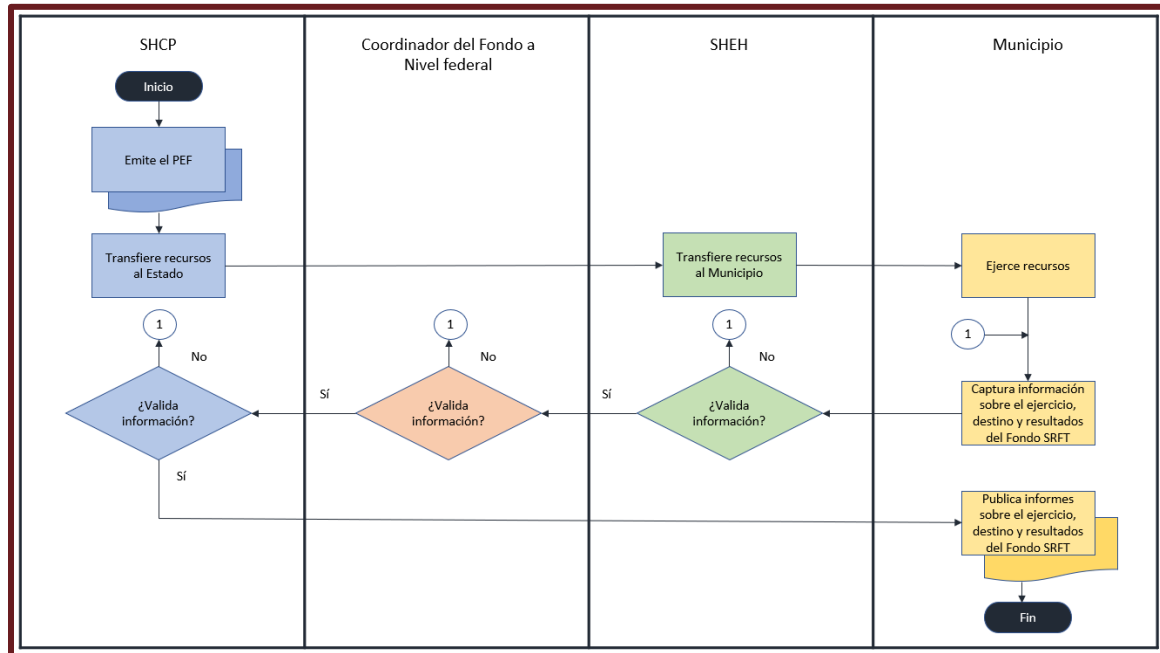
SHCP

Coordinador del Fondo a Nivel federal

SHEH

Municipio

Inicio

Emite el PEF

Transfiere recursos al Estado

Transfiere recursos al Municipio

Ejerce recursos

1

No

¿Valida información?

Sí

1

No

Sí

¿Valida información?

1

No

Sí

¿Valida información?

1

Captura información sobre el ejercicio, destino y resultados del Fondo SRFT

Publica informes sobre el ejercicio, destino y resultados del Fondo SRFT

Fin